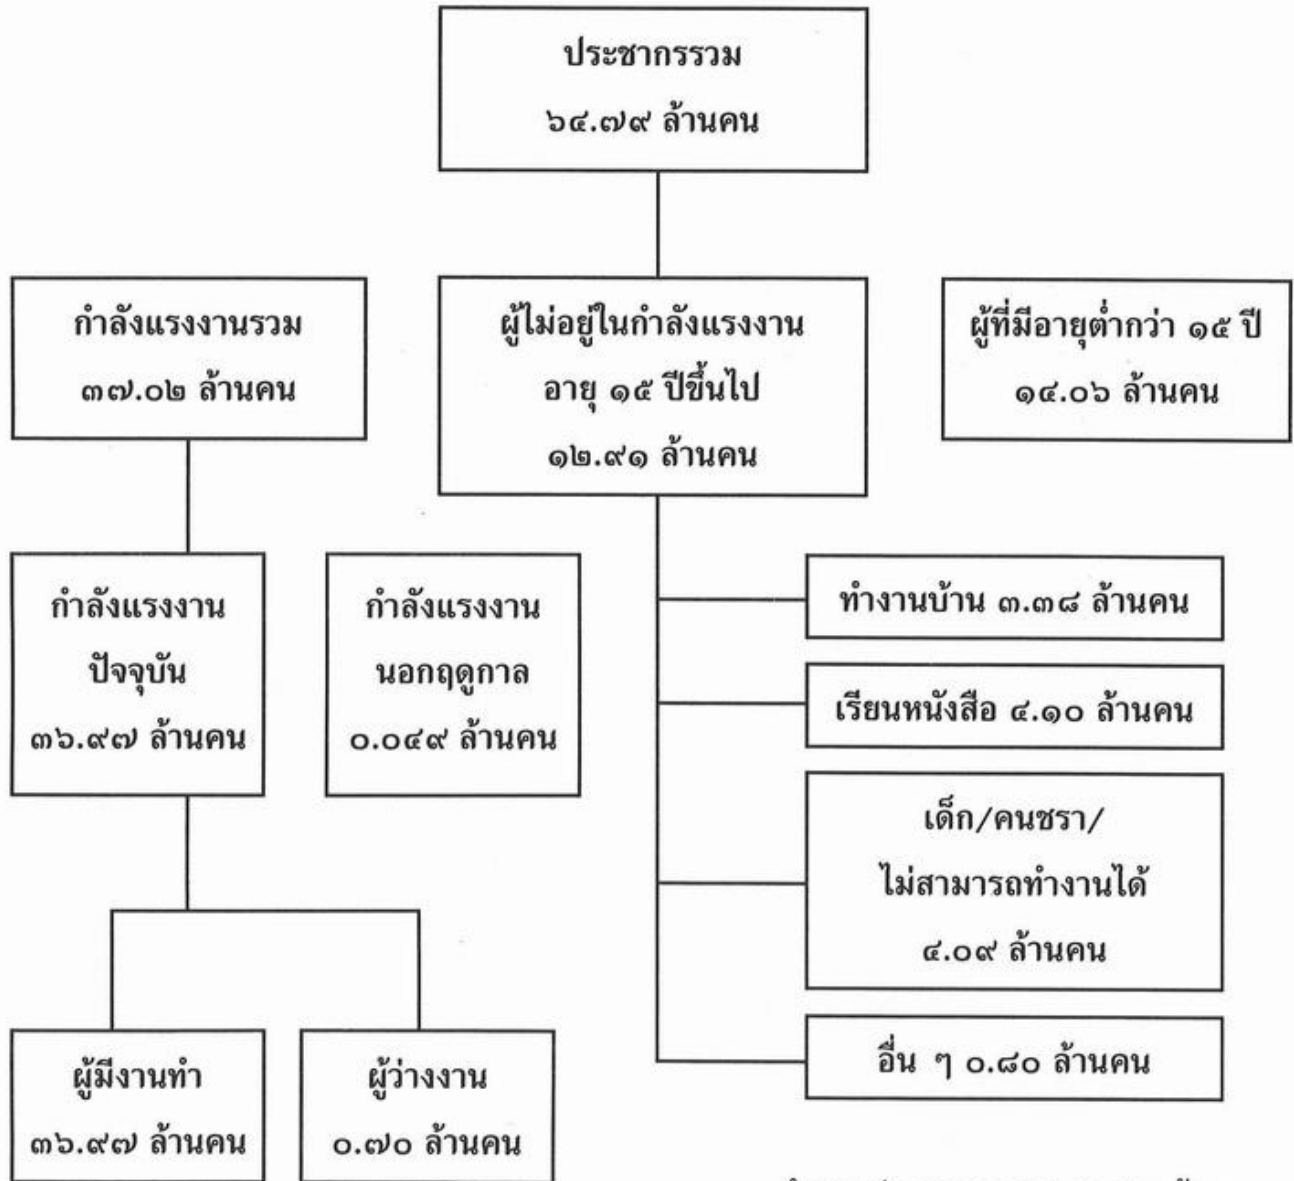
ประชากรรวม
๖๔.๗๙ ล้านคน

กำลังแรงงานรวม
๓๗.๐๒ ล้านคน

ผู้ไม่อยู่ในกำลังแรงงาน
อายุ ๑๕ ปีขึ้นไป
๑๒.๙๑ ล้านคน

ผู้ที่มีอายุต่ำกว่า ๑๕ ปี
๑๔.๐๖ ล้านคน

กำลังแรงงาน
ปัจจุบัน
๓๖.๙๗ ล้านคน

กำลังแรงงาน
นอกฤดูกาล
๐.๐๔๙ ล้านคน

ทำงานบ้าน ๓.๓๘ ล้านคน

เรียนหนังสือ ๔.๑๐ ล้านคน

เด็ก/คนชรา/
ไม่สามารถทำงานได้
๔.๐๙ ล้านคน

อื่น ๆ ๐.๘๐ ล้านคน

ผู้มีงานทำ
๓๖.๙๗ ล้านคน

ผู้ว่างงาน
๐.๗๐ ล้านคน

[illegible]